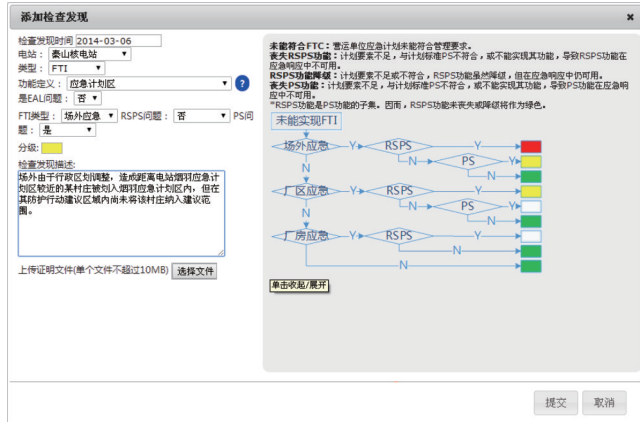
添加检查发现

检查发现时间 2014-03-06
电站： 秦山核电站
类型： FTI
功能定义： 应急计划区
是EAL问题： 否
FTI类型： 场外应急 RSPS问题： 否 PS问题： 是
分级：
检查发现描述：
场外由于行政区划调整，造成距离电站烟羽应急计划区较近的某村庄被划入烟羽应急计划区内，但在其防护行动建议区域内尚未将该村庄纳入建议范围。

上传证明文件(单个文件不超过10MB) 选择文件

未能符合FTC：营运单位应急计划未能符合管理要求。
丧失RSPS功能：计划要素不足，与计划标准PS不符合，或不能实现其功能，导致RSPS功能在应急响应中不可用。
RSPS功能降级：计划要素不足或不符合，RSPS功能虽然降低，但在应急响应中仍可用。
丧失PS功能：计划要素不足，与计划标准PS不符合，或不能实现其功能，导致PS功能在应急响应中不可用。
*RSPS功能是PS功能的子集。因而，RSPS功能未丧失或降级将作为绿色。

未能实现FTI
场外应急 Y RSPS Y
N PS Y
N
N
厂区应急 Y RSPS Y
N PS Y
N
N
厂房应急 Y RSPS Y
N
N

单击收起/展开

提交 取消